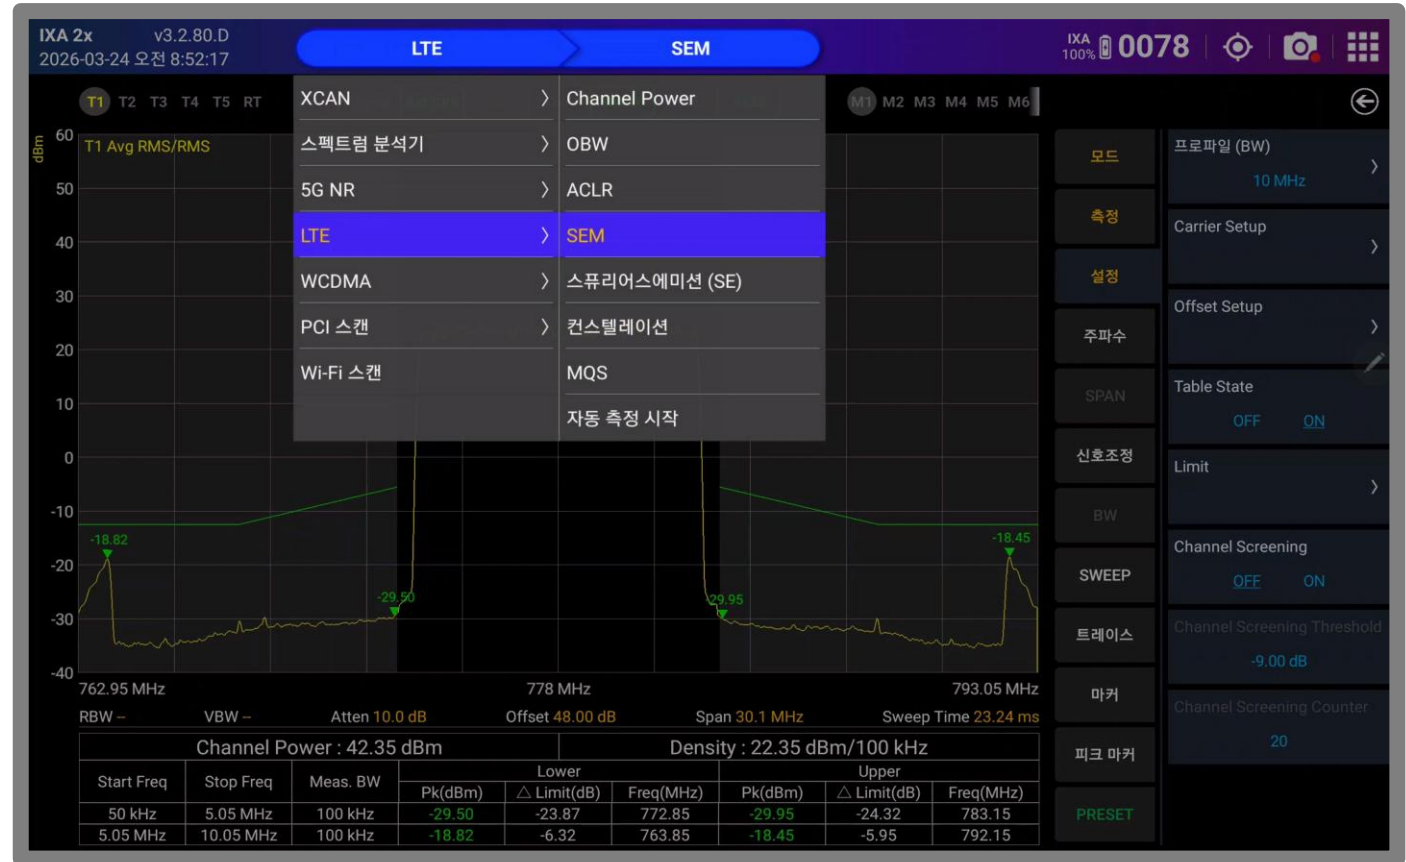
IXA 2x v3.2.80.D
2026-03-24 오전 8:52:17

LTE SEM

IXA 100% 0078

T1 T2 T3 T4 T5 RT

XCAN
스펙트럼 분석기
5G NR
LTE
WCDMA
PCI 스캔
Wi-Fi 스캔

Channel Power
OBW
ACLR
SEM
스퓨리어스에미션 (SE)
컨스텔레이션
MQS
자동 측정 시작

M1 M2 M3 M4 M5 M6

dBm
60 T1 Avg RMS/RMS
50
40
30
20
10
0
-10
-20
-30
-40

-18.82
-29.50
-29.95
-18.45

762.95 MHz 778 MHz 793.05 MHz
RBW -- VBW -- Atten 10.0 dB Offset 48.00 dB Span 30.1 MHz Sweep Time 23.24 ms

| Channel Power : 42.35 dBm | | | Density : 22.35 dBm/100 kHz | | | | | |
|---|---|---|---|---|---|---|---|---|
| Start Freq | Stop Freq | Meas. BW | Lower | | | Upper | | |
| | | | Pk(dBm) | △ Limit(dB) | Freq(MHz) | Pk(dBm) | △ Limit(dB) | Freq(MHz) |
| 50 kHz | 5.05 MHz | 100 kHz | -29.50 | -23.87 | 772.85 | -29.95 | -24.32 | 783.15 |
| 5.05 MHz | 10.05 MHz | 100 kHz | -18.82 | -6.32 | 763.85 | -18.45 | -5.95 | 792.15 |

모드
측정
설정
주파수
SPAN
신호조정
BW
SWEEP
트레이스
마커
피크 마커
PRESET

프로파일 (BW)
10 MHz
Carrier Setup
Offset Setup
Table State
OFF ON
Limit
Channel Screening
OFF ON
Channel Screening Threshold
-9.00 dB
Channel Screening Counter
20